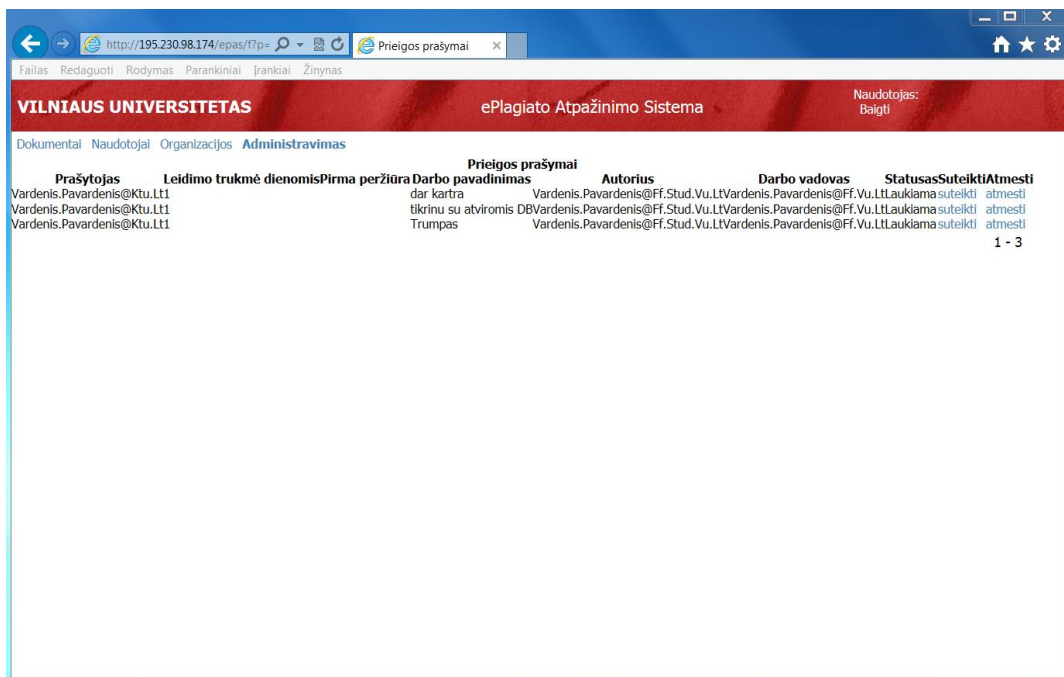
http://195.230.98.174/epas/f?p=
Prieigos prašymai

Failas Redaguoti Rodymas Parankiniai Įrankiai Žinynas

VILNIAUS UNIVERSITETAS
ePlagiato Atpažinimo Sistema
Naudotojas:
Baigti

Dokumentai Naudotojai Organizacijos Administravimas

Prieigos prašymai

| Prašytojas | Leidimo trukmė dienomis | Pirma peržiūra | Darbo pavadinimas | Autorius | Darbo vadovas | Statusas | Suteikti | Atmesti |
|---|---|---|---|---|---|---|---|---|
| Vardenis.Pavardenis@Ktu.Lt1 | | | dar kartra | Vardenis.Pavardenis@Ff.Stud.Vu.Lt | Vardenis.Pavardenis@Ff.Vu.Lt | Laukiama | suteikti | atmesti |
| Vardenis.Pavardenis@Ktu.Lt1 | | | tikrinu su atviromis DB | Vardenis.Pavardenis@Ff.Stud.Vu.Lt | Vardenis.Pavardenis@Ff.Vu.Lt | Laukiama | suteikti | atmesti |
| Vardenis.Pavardenis@Ktu.Lt1 | | | Trumpas | Vardenis.Pavardenis@Ff.Stud.Vu.Lt | Vardenis.Pavardenis@Ff.Vu.Lt | Laukiama | suteikti | atmesti |

1 - 3